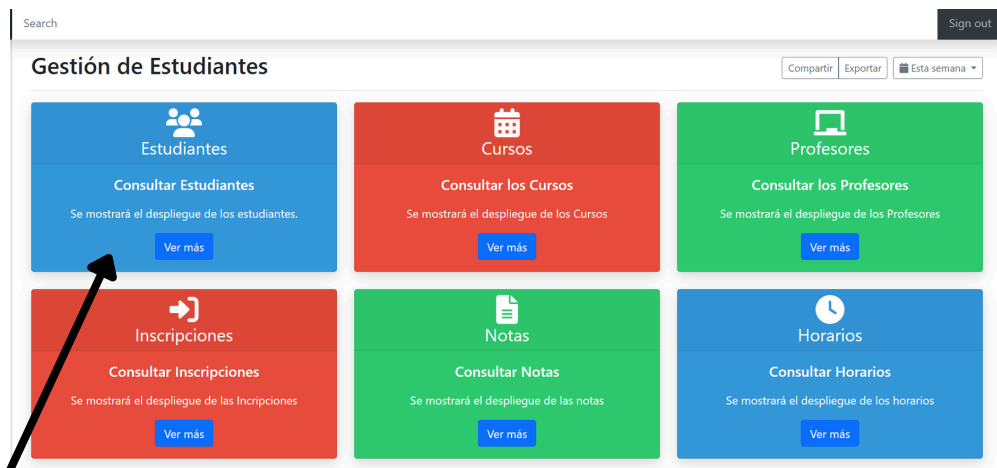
Search

Sign out

Gestión de Estudiantes

Compartir Exportar Esta semana

Estudiantes

Consultar Estudiantes

Se mostrará el despliegue de los estudiantes.

Ver más

Cursos

Consultar los Cursos

Se mostrará el despliegue de los Cursos

Ver más

Profesores

Consultar los Profesores

Se mostrará el despliegue de los Profesores

Ver más

Inscripciones

Consultar Inscripciones

Se mostrará el despliegue de las Incripciones

Ver más

Notas

Consultar Notas

Se mostrará el despliegue de las notas

Ver más

Horarios

Consultar Horarios

Se mostrará el despliegue de los horarios

Ver más